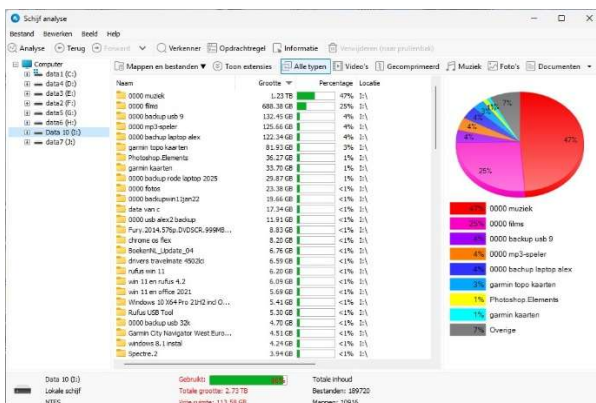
Schijf analyse

Bestand Bewerken Beeld Help

Analyse Terug Forward Verkenner Opdrachtregel Informatie Verwijderen (naar prullenbak)

Computer
data1 (C:)
data3 (D:)
data4 (E:)
data2 (F:)
data5 (G:)
data6 (H:)
Data 10 (I:)
data7 (J:)

Mappen en bestanden Toon extensies Alle typen Video's Gecomprimeerd Muziek Foto's Documenten

| Naam | Grootte | Percentage | Locatie |
|---|---|---|---|
| 0000 muziek | 1.23 TB | 47% | I:\ |
| 0000 films | 688.38 GB | 25% | I:\ |
| 0000 backup usb 9 | 132.45 GB | 4% | I:\ |
| 0000 mp3-speler | 125.66 GB | 4% | I:\ |
| 0000 backup laptop alex | 122.34 GB | 4% | I:\ |
| garmin topo kaarten | 81.93 GB | 3% | I:\ |
| Photoshop.Elements | 36.27 GB | 1% | I:\ |
| garmin kaarten | 33.70 GB | 1% | I:\ |
| 0000 backup rode loptop 2025 | 25.87 GB | 1% | I:\ |
| 0000 fotos | 23.38 GB | <1% | I:\ |
| 0000 backupwin11jan22 | 19.66 GB | <1% | I:\ |
| data van c | 17.34 GB | <1% | I:\ |
| 0000 usb alex2 backup | 11.91 GB | <1% | I:\ |
| Fury.2014.576p.DVDSCR.999MB... | 8.83 GB | <1% | I:\ |
| chrome os flex | 8.20 GB | <1% | I:\ |
| BoekenNL_Update_04 | 6.76 GB | <1% | I:\ |
| drivers travelmate 4502lc | 6.59 GB | <1% | I:\ |
| rufus win 11 | 6.20 GB | <1% | I:\ |
| win 11 en rufus 4.2 | 6.09 GB | <1% | I:\ |
| win 11 en office 2021 | 5.69 GB | <1% | I:\ |
| Windows 10 X64 Pro 21H2 incl O... | 5.41 GB | <1% | I:\ |
| Rufus USB Tool | 5.30 GB | <1% | I:\ |
| 0000 backup usb 32k | 4.70 GB | <1% | I:\ |
| Garmin City Navigator West Euro... | 4.51 GB | <1% | I:\ |
| windows 8.1 instal | 4.24 GB | <1% | I:\ |
| Spectre.2 | 3.94 GB | <1% | I:\ |

47%
25%
4%
4%
4%
3%
7%

47% 0000 muziek
25% 0000 films
4% 0000 backup usb 9
4% 0000 mp3-speler
4% 0000 backup laptop alex
3% garmin topo kaarten
1% Photoshop.Elements
1% garmin kaarten
7% Overige

Data 10 (I:)
Lokale schijf
NTFS
Gebruikt: 98%
Totale grootte: 2.73 TB
Vrije ruimte: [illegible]
Totale inhoud
Bestanden: 189720
Mappen: 10916